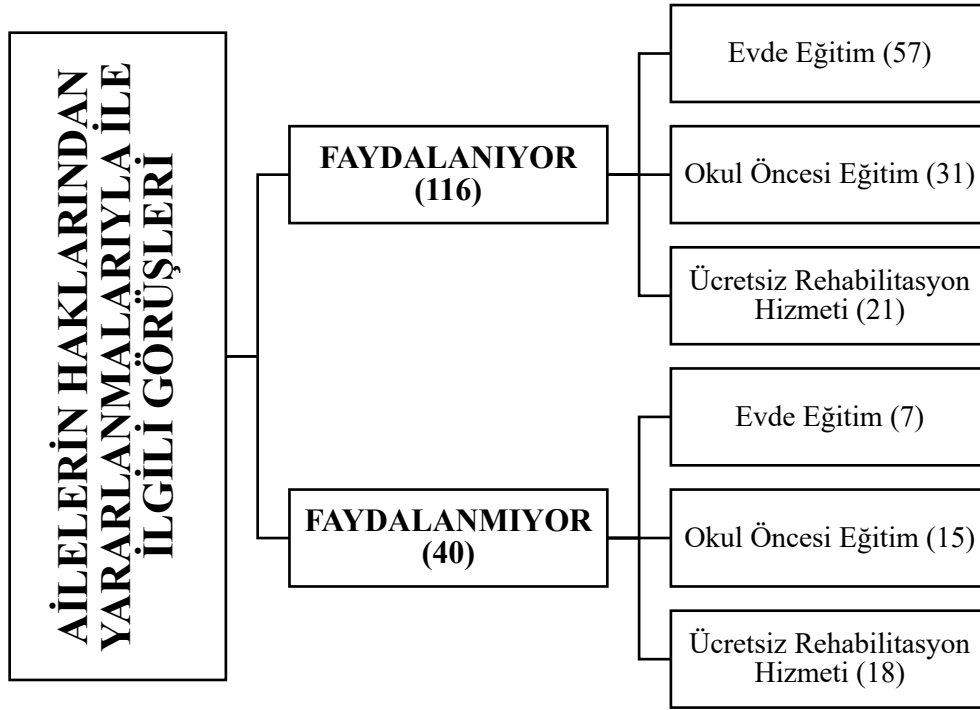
AİLELERİN HAKLARINDAN YARARLANMALARIYLA İLE İLGİLİ GÖRÜŞLERİ

FAYDALANIYOR (116)

Evde Eğitim (57)

Okul Öncesi Eğitim (31)

Ücretsiz Rehabilitasyon Hizmeti (21)

FAYDALANMIYOR (40)

Evde Eğitim (7)

Okul Öncesi Eğitim (15)

Ücretsiz Rehabilitasyon Hizmeti (18)